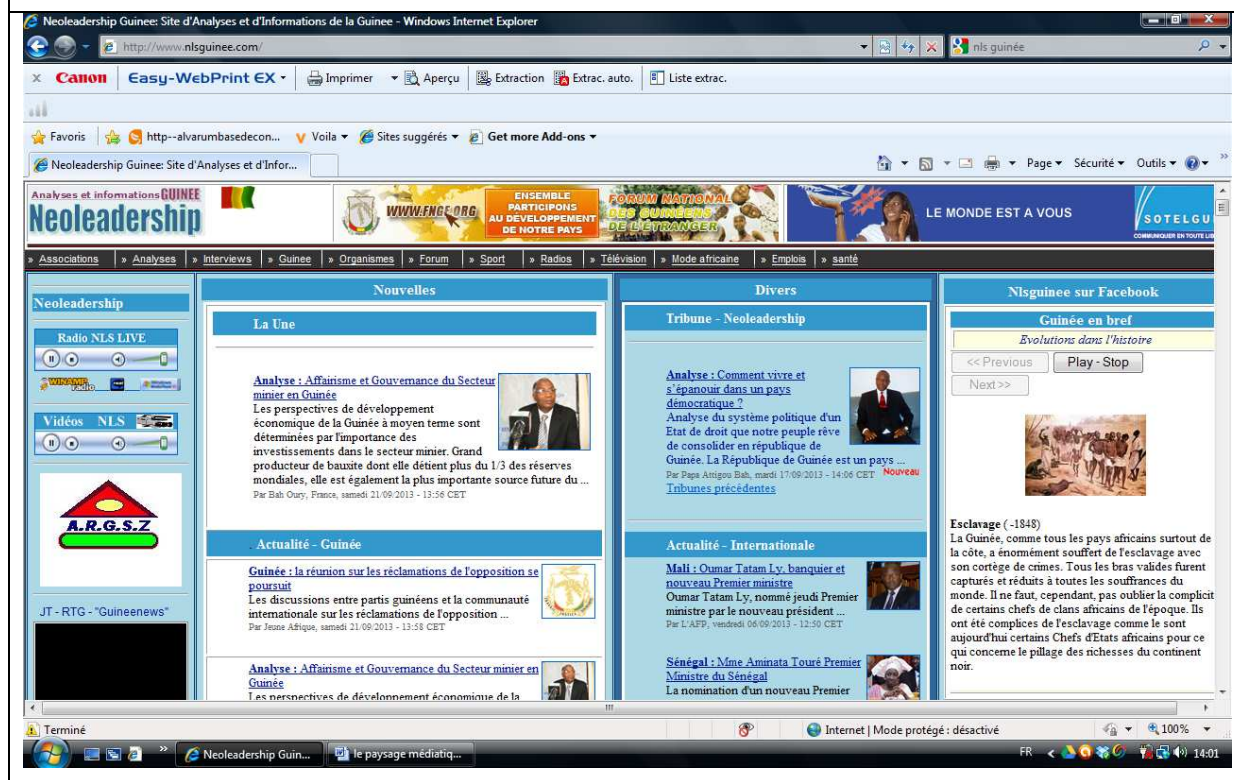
Neoleadership Guinee: Site d'Analyses et d'Informations de la Guinee - Windows Internet Explorer

http://www.nlsguinee.com/

nls guinée

Canon Easy-WebPrint EX Imprimer Aperçu Extraction Extrac. auto. Liste extrac.

Favoris http--alvarumbasedecon... Voila Sites suggérés Get more Add-ons

Neoleadership Guinee: Site d'Analyses et d'Infor...

Page Sécurité Outils

Analyses et informations GUINEE
Neoleadership

WWW.FNGE.ORG ENSEMBLE PARTICIPONS AU DÉVELOPPEMENT DE NOTRE PAYS FORUM NATIONAL DES GUINÉENS DE L'ÉTRANGER

LE MONDE EST A VOUS SOTELGU

» Associations | » Analyses | » Interviews | » Guinee | » Organismes | » Forum | » Sport | » Radios | » Télévision | » Mode africaine | » Emplois | » santé

Neoleadership

Radio NLS LIVE

Vidéos NLS

A.R.G.S.Z

JT - RTG - "Guineenews"

Nouvelles

La Une

Analyse : Affairisme et Gouvernance du Secteur minier en Guinée
Les perspectives de développement économique de la Guinée à moyen terme sont déterminées par l'importance des investissements dans le secteur minier. Grand producteur de bauxite dont elle détient plus du 1/3 des réserves mondiales, elle est également la plus importante source future du ...
Par Bah Oury, France, samedi 21/09/2013 - 13:56 CET

. Actualité - Guinée

Guinée : la réunion sur les réclamations de l'opposition se poursuit
Les discussions entre partis guinéens et la communauté internationale sur les réclamations de l'opposition ...
Par Jeune Afrique, samedi 21/09/2013 - 13:58 CET

Analyse : Affairisme et Gouvernance du Secteur minier en Guinée
Les perspectives de développement économique de la

Divers

Tribune - Neoleadership

Analyse : Comment vivre et s'épanouir dans un pays démocratique ?
Analyse du système politique d'un Etat de droit que notre peuple rêve de consolider en république de Guinée. La République de Guinée est un pays ...
Par Papa Attigou Bah, mardi 17/09/2013 - 14:06 CET Nouveau
Tribunes précédentes

Actualité - Internationale

Mali : Oumar Tatam Ly, banquier et nouveau Premier ministre
Oumar Tatam Ly, nommé jeudi Premier ministre par le nouveau président ...
Par L'AFP, vendredi 06/09/2013 - 12:50 CET

Sénégal : Mme Aminata Touré Premier Ministre du Sénégal
La nomination d'un nouveau Premier

Nlsguinee sur Facebook

Guinée en bref
Evolutions dans l'histoire

<< Previous Play - Stop
Next>>

Esclavage ( -1848)
La Guinée, comme tous les pays africains surtout de la côte, a énormément souffert de l'esclavage avec son cortège de crimes. Tous les bras valides furent capturés et réduits à toutes les souffrances du monde. Il ne faut, cependant, pas oublier la complicit de certains chefs de clans africains de l'époque. Ils ont été complices de l'esclavage comme le sont aujourd'hui certains Chefs d'Etats africains pour ce qui concerne le pillage des richesses du continent noir.

Terminé Internet | Mode protégé : désactivé 100%

Neoleadership Guin... le paysage médiatiq... FR 14:01